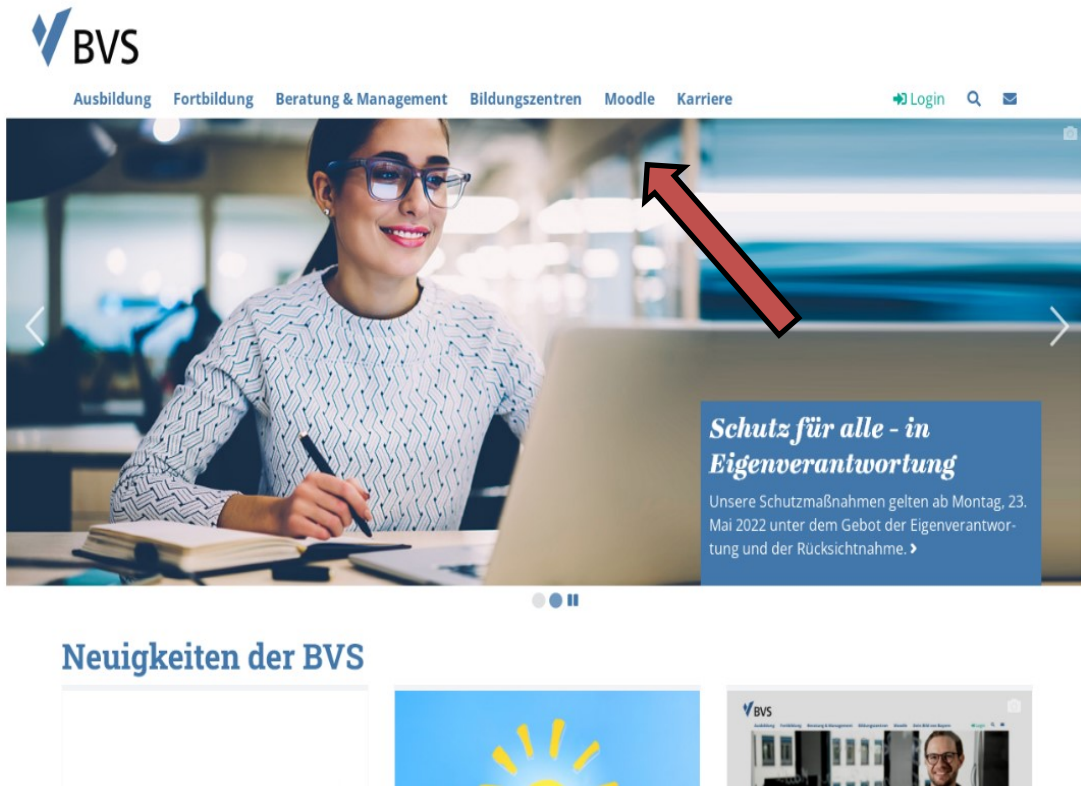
BVS

Ausbildung Fortbildung Beratung & Management Bildungszentren Moodle Karriere

Login

Schutz für alle - in Eigenverantwortung

Unsere Schutzmaßnahmen gelten ab Montag, 23. Mai 2022 unter dem Gebot der Eigenverantwortung und der Rücksichtnahme. ›

Neuigkeiten der BVS

BVS

Ausbildung Fortbildung Beratung & Management Bildungszentren Moodle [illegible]